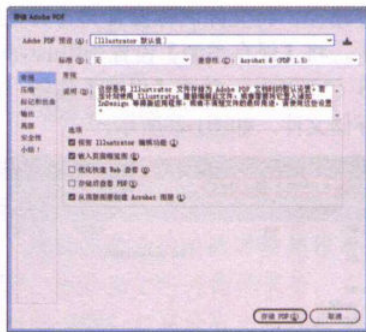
存储 Adobe PDF

Adobe PDF 预设 (A): [Illustrator 默认值]

标准 (S): 无 兼容性 (C): Acrobat 6 (PDF 1.5)

常规
压缩
标记和出血
输出
高级
安全性
小结

常规

说明 (D): 这些是用 Illustrator 文件创建 Adobe PDF 文档时的默认设置。要在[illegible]编辑 Illustrator 编辑源数据文件，或者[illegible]在 InDesign 等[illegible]。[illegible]

选项
☑ 保留 Illustrator 编辑功能 (E)
☑ 嵌入页面缩览图 (I)
☐ 优化快速 Web 查看 (O)
☐ 存储后查看 PDF (V)
☑ 从顶层图层创建 Acrobat 图层 (L)

存储 PDF (S) 取消